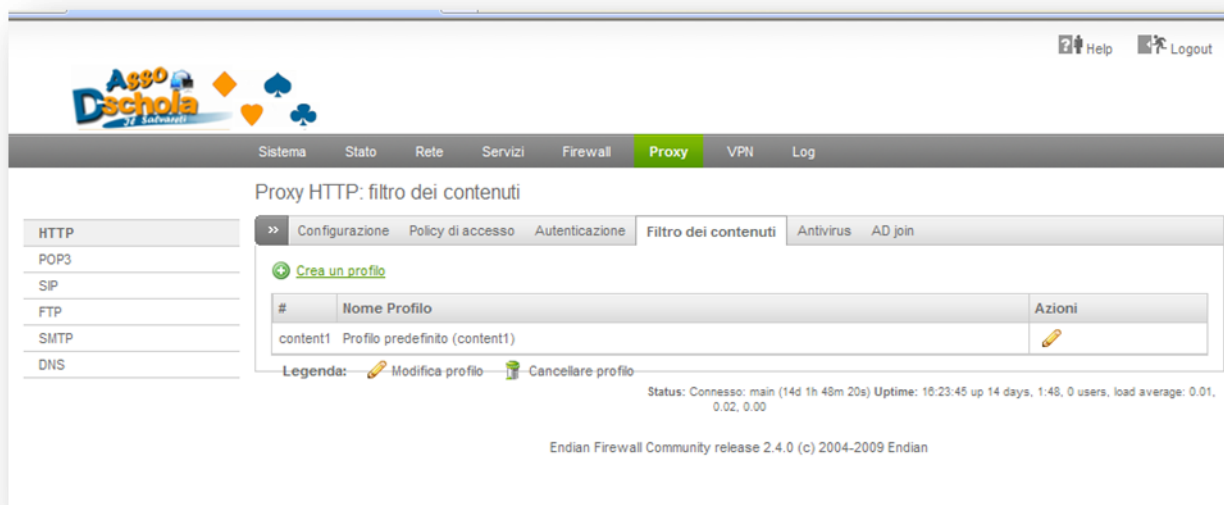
Help Logout

Asso Dschola Il Salvareti

Sistema Stato Rete Servizi Firewall Proxy VPN Log

Proxy HTTP: filtro dei contenuti

HTTP
POP3
SIP
FTP
SMTP
DNS

» Configurazione Policy di accesso Autenticazione Filtro dei contenuti Antivirus AD join

Crea un profilo

| # | Nome Profilo | Azioni |
|---|---|---|
| content1 | Profilo predefinito (content1) | |

Legenda: Modifica profilo Cancellare profilo

Status: Connesso: main (14d 1h 48m 20s) Uptime: 16:23:45 up 14 days, 1:48, 0 users, load average: 0.01, 0.02, 0.00

Endian Firewall Community release 2.4.0 (c) 2004-2009 Endian